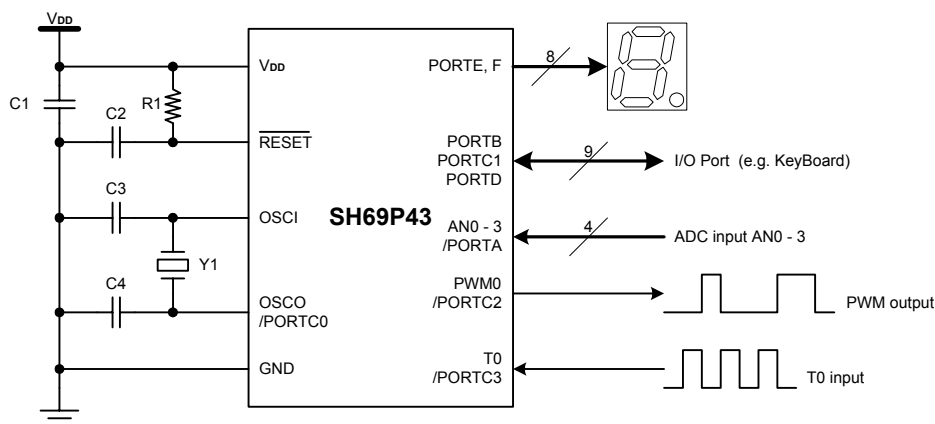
$V_{DD}$

C1

C2

R1

C3

Y1

C4

$V_{DD}$

$\overline{RESET}$

OSCI

OSCO
/PORTC0

GND

SH69P43

PORTE, F

8

PORTB
PORTC1
PORTD

9

I/O Port (e.g. KeyBoard)

AN0 - 3
/PORTA

4

ADC input AN0 - 3

PWM0
/PORTC2

PWM output

T0
/PORTC3

T0 input